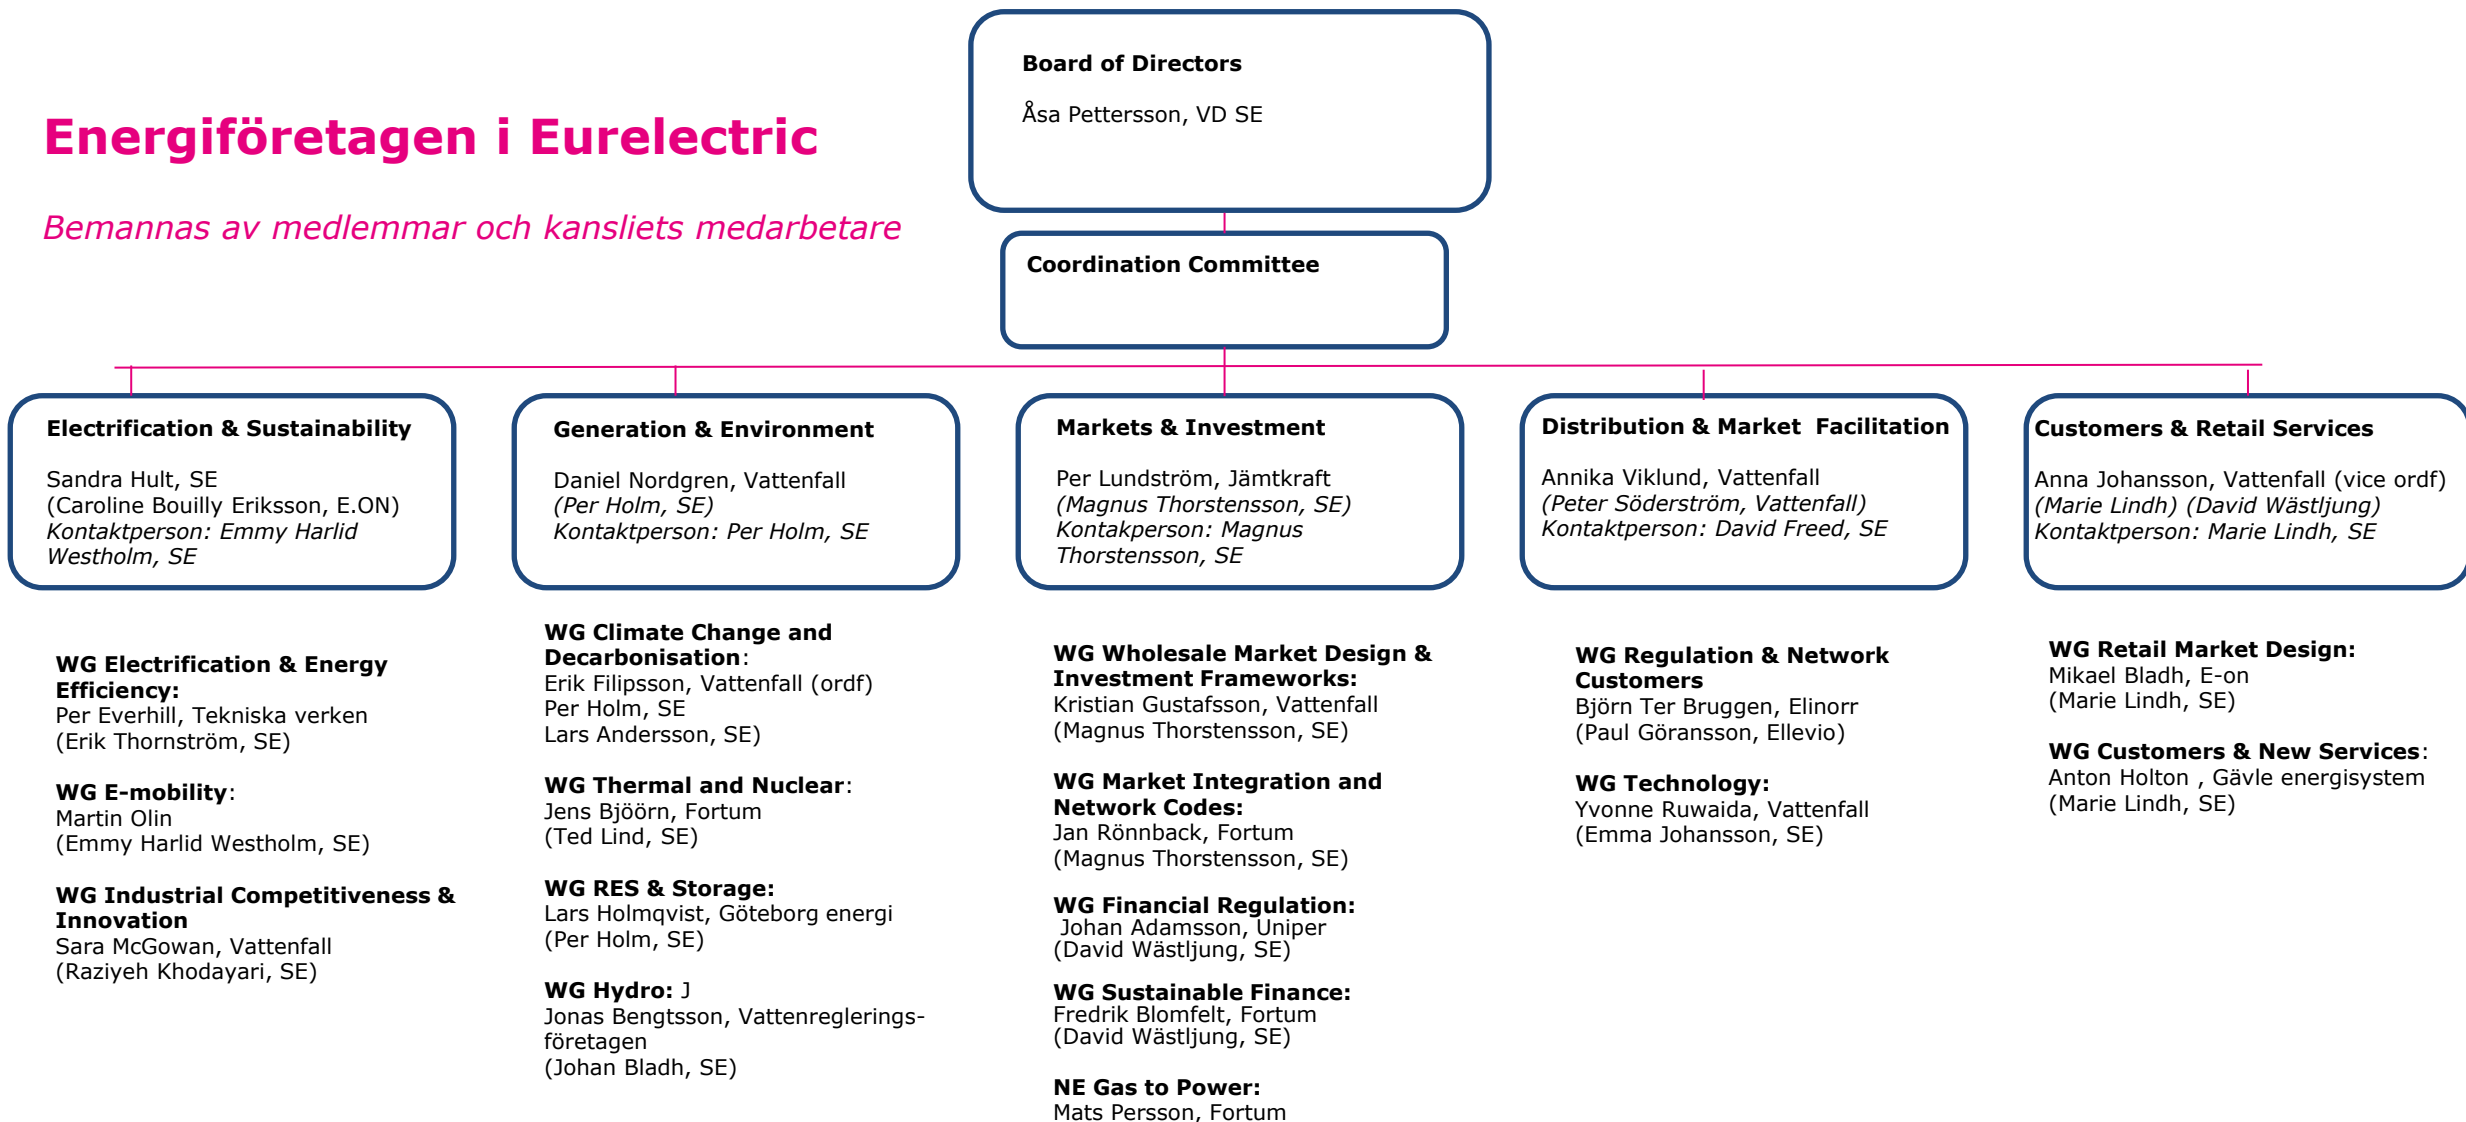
Energiföretagen i Eurelectric

Bemannas av medlemmar och kansliets medarbetare

Board of Directors

Åsa Pettersson, VD SE

Coordination Committee

Electrification & Sustainability

Sandra Hult, SE
(Caroline Bouilly Eriksson, E.ON)
Kontaktperson: Emmy Harlid Westholm, SE

Generation & Environment

Daniel Nordgren, Vattenfall
(Per Holm, SE)
Kontaktperson: Per Holm, SE

Markets & Investment

Per Lundström, Jämtkraft
(Magnus Thorstensson, SE)
Kontakperson: Magnus Thorstensson, SE

Distribution & Market Facilitation

Annika Viklund, Vattenfall
(Peter Söderström, Vattenfall)
Kontaktperson: David Freed, SE

Customers & Retail Services

Anna Johansson, Vattenfall (vice ordf)
(Marie Lindh) (David Wästljung)
Kontaktperson: Marie Lindh, SE

WG Electrification & Energy Efficiency:
Per Everhill, Tekniska verken
(Erik Thornström, SE)

WG E-mobility:
Martin Olin
(Emmy Harlid Westholm, SE)

WG Industrial Competitiveness & Innovation
Sara McGowan, Vattenfall
(Raziyeh Khodayari, SE)

WG Climate Change and Decarbonisation:
Erik Filipsson, Vattenfall (ordf)
Per Holm, SE
Lars Andersson, SE)

WG Thermal and Nuclear:
Jens Bjöörn, Fortum
(Ted Lind, SE)

WG RES & Storage:
Lars Holmqvist, Göteborg energi
(Per Holm, SE)

WG Hydro: J
Jonas Bengtsson, Vattenregleringsföretagen
(Johan Bladh, SE)

WG Wholesale Market Design & Investment Frameworks:
Kristian Gustafsson, Vattenfall
(Magnus Thorstensson, SE)

WG Market Integration and Network Codes:
Jan Rönnback, Fortum
(Magnus Thorstensson, SE)

WG Financial Regulation:
Johan Adamsson, Uniper
(David Wästljung, SE)

WG Sustainable Finance:
Fredrik Blomfelt, Fortum
(David Wästljung, SE)

NE Gas to Power:
Mats Persson, Fortum

WG Regulation & Network Customers
Björn Ter Bruggen, Elinorr
(Paul Göransson, Ellevio)

WG Technology:
Yvonne Ruwaida, Vattenfall
(Emma Johansson, SE)

WG Retail Market Design:
Mikael Bladh, E-on
(Marie Lindh, SE)

WG Customers & New Services:
Anton Holton , Gävle energisystem
(Marie Lindh, SE)